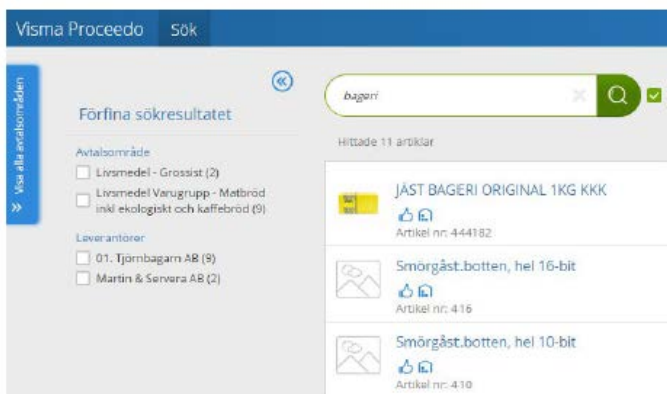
Visma Proceedo Sök

Visa alla avtalsområden

Förfina sökresultatet

Avtalsområde
Livsmedel - Grossist (2)
Livsmedel Varugrupp - Matbröd inkl ekologiskt och kaffebröd (9)

Leverantörer
01. Tjörnbagarn AB (9)
Martin & Servera AB (2)

bageri

Hittade 11 artiklar

JÄST BAGERI ORIGINAL 1KG KKK
Artikel nr: 444182

Smörgåst.botten, hel 16-bit
Artikel nr: 416

Smörgåst.botten, hel 10-bit
Artikel nr: 410